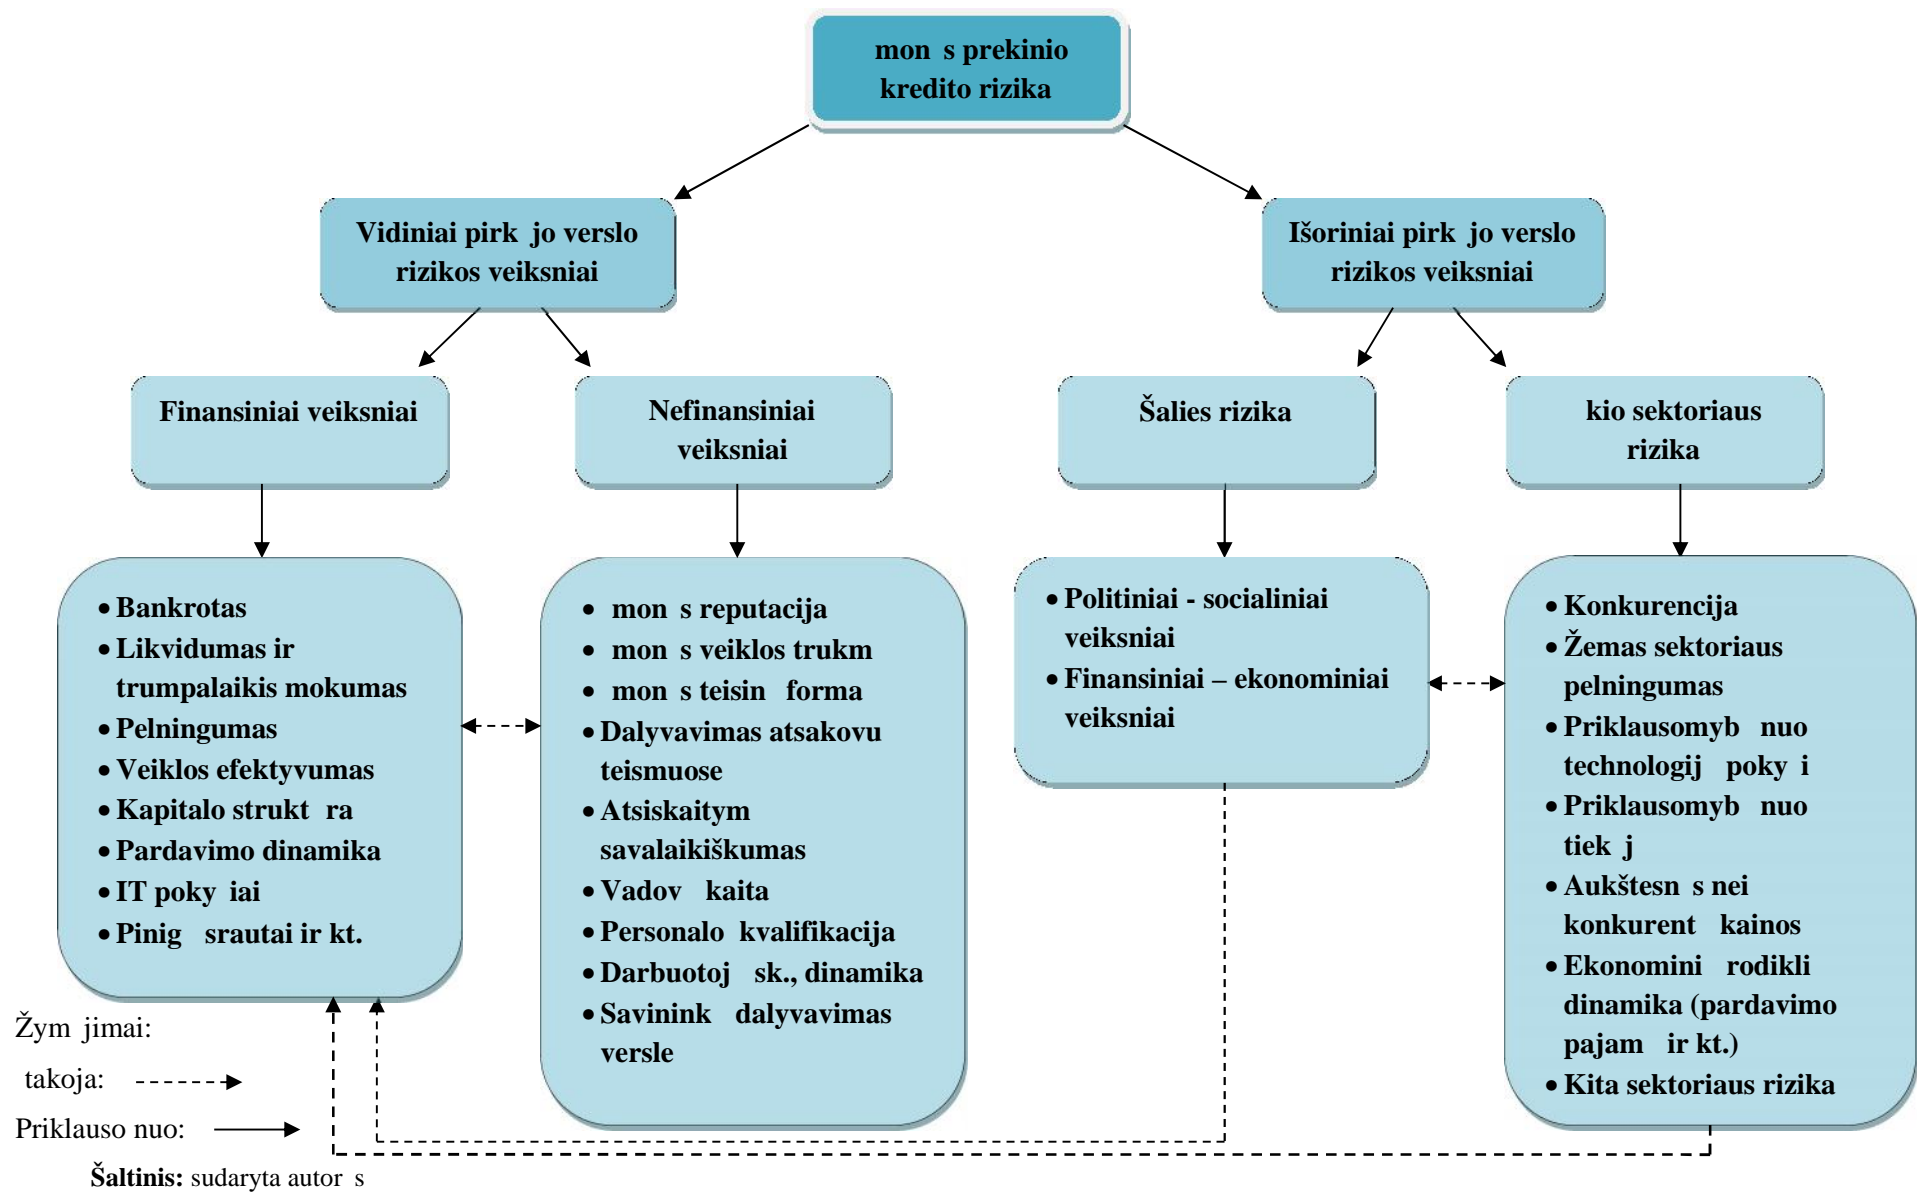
mon s prekinio kredito rizika

Vidiniai pirk jo verslo rizikos veiksniai

Išoriniai pirk jo verslo rizikos veiksniai

Finansiniai veiksniai

Nefinansiniai veiksniai

Šalies rizika

kio sektoriaus rizika

• Bankrotas
• Likvidumas ir trumpalaikis mokumas
• Pelningumas
• Veiklos efektyvumas
• Kapitalo strukt ra
• Pardavimo dinamika
• IT poky iai
• Pinig srautai ir kt.

• mon s reputacija
• mon s veiklos trukm
• mon s teisin forma
• Dalyvavimas atsakovu teismuose
• Atsiskaitym savalaikiškumas
• Vadov kaita
• Personalo kvalifikacija
• Darbuotoj sk., dinamika
• Savinink dalyvavimas versle

• Politiniai - socialiniai veiksniai
• Finansiniai – ekonominiai veiksniai

• Konkurencija
• Žemas sektoriaus pelningumas
• Priklausomyb nuo technologij poky i
• Priklausomyb nuo tiek j
• Aukštesn s nei konkurent kainos
• Ekonomini rodikli dinamika (pardavimo pajam ir kt.)
• Kita sektoriaus rizika

Žym jimai:
takoja:
Priklauso nuo:

Šaltinis: sudaryta autor s